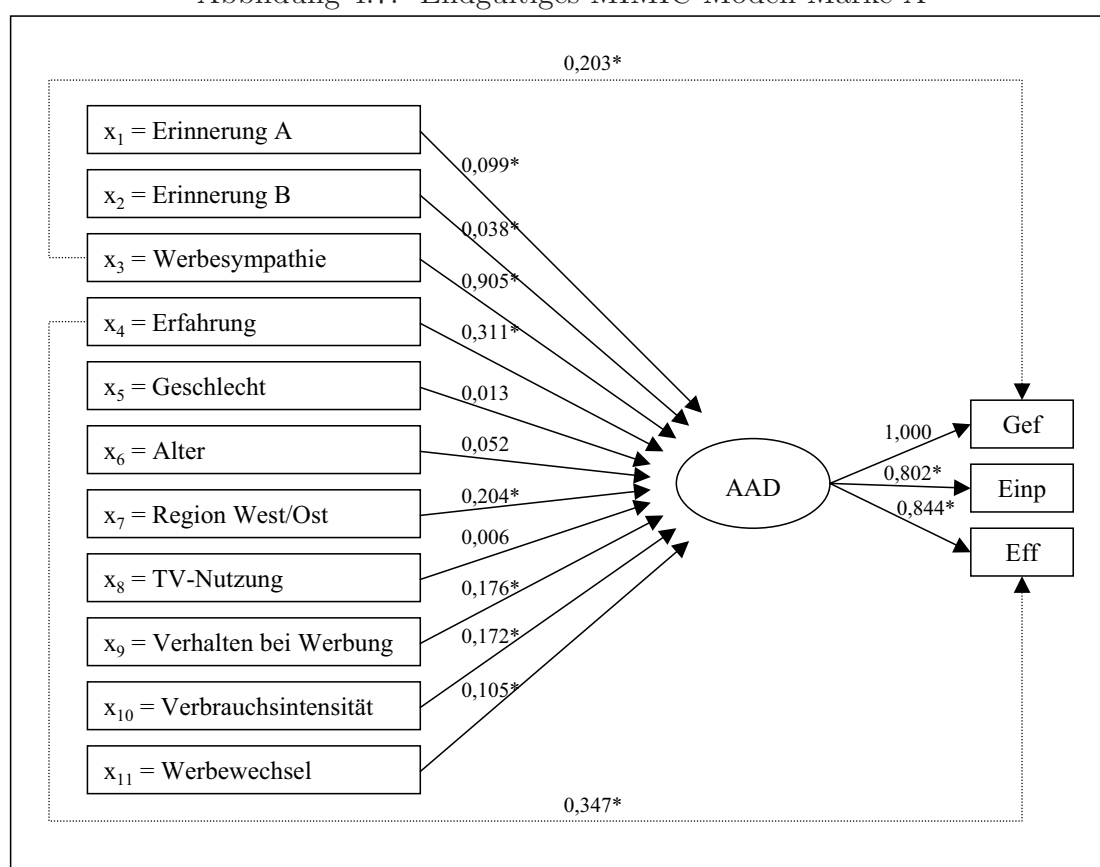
Abbildung 4.7: Endgültiges MIMIC Modell Marke A

0,203*

$x_1$ = Erinnerung A

$x_2$ = Erinnerung B

$x_3$ = Werbesympathie

$x_4$ = Erfahrung

$x_5$ = Geschlecht

$x_6$ = Alter

$x_7$ = Region West/Ost

$x_8$ = TV-Nutzung

$x_9$ = Verhalten bei Werbung

$x_{10}$ = Verbrauchsintensität

$x_{11}$ = Werbewechsel

0,099*

0,038*

0,905*

0,311*

0,013

0,052

0,204*

0,006

0,176*

0,172*

0,105*

AAD

1,000

0,802*

0,844*

Gef

Einp

Eff

0,347*